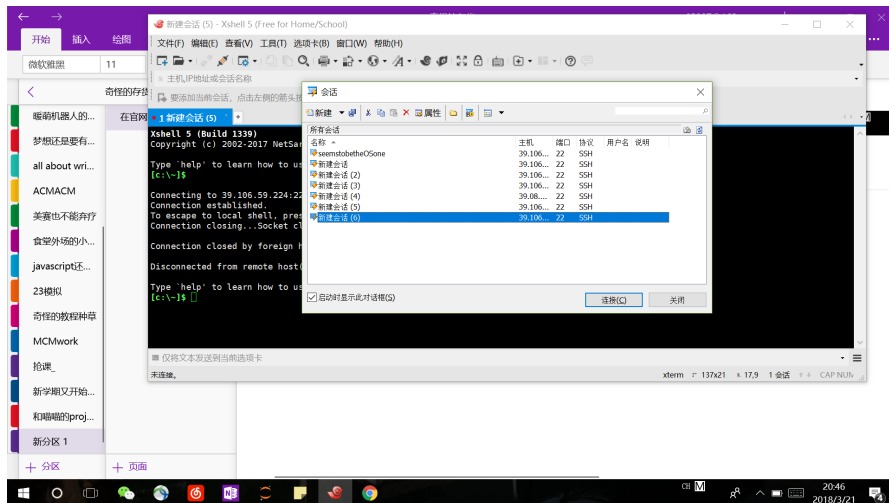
新建会话 (5) - Xshell 5 (Free for Home/School)

开始 插入 绘图

微软雅黑 11

文件(F) 编辑(E) 查看(V) 工具(T) 选项卡(B) 窗口(W) 帮助(H)

主机,IP地址或会话名称

要添加当前会话，点击左侧的箭头按

1 新建会话 (5)

奇怪的存技

在官网

暖萌机器人的...
梦想还是要有...
all about wri...
ACMACM
美赛也不能弃疗
食堂外场的小...
javascript还...
23模拟
奇怪的教程种草
MCMwork
抢课_
新学期又开始...
和喵喵的proj...
新分区 1

+ 分区
+ 页面

Xshell 5 (Build 1339)
Copyright (c) 2002-2017 NetSar

Type `help' to learn how to us
[c:\~]$

Connecting to 39.106.59.224:22
Connection established.
To escape to local shell, pres
Connection closing...Socket cl

Connection closed by foreign h

Disconnected from remote host(

Type `help' to learn how to us
[c:\~]$

会话

新建 属性

所有会话

| 名称 | 主机 | 端口 | 协议 | 用户名 | 说明 |
|---|---|---|---|---|---|
| seemstobetheOSone | 39.106... | 22 | SSH | | |
| 新建会话 | 39.106... | 22 | SSH | | |
| 新建会话 (2) | 39.106... | 22 | SSH | | |
| 新建会话 (3) | 39.106... | 22 | SSH | | |
| 新建会话 (4) | 39.08.... | 22 | SSH | | |
| 新建会话 (5) | 39.106... | 22 | SSH | | |
| 新建会话 (6) | 39.106... | 22 | SSH | | |

启动时显示此对话框(S)

连接(C) 关闭

仅将文本发送到当前选项卡

未连接。 xterm 137x21 17,9 1 会话 CAP NUM

20:46
2018/3/21